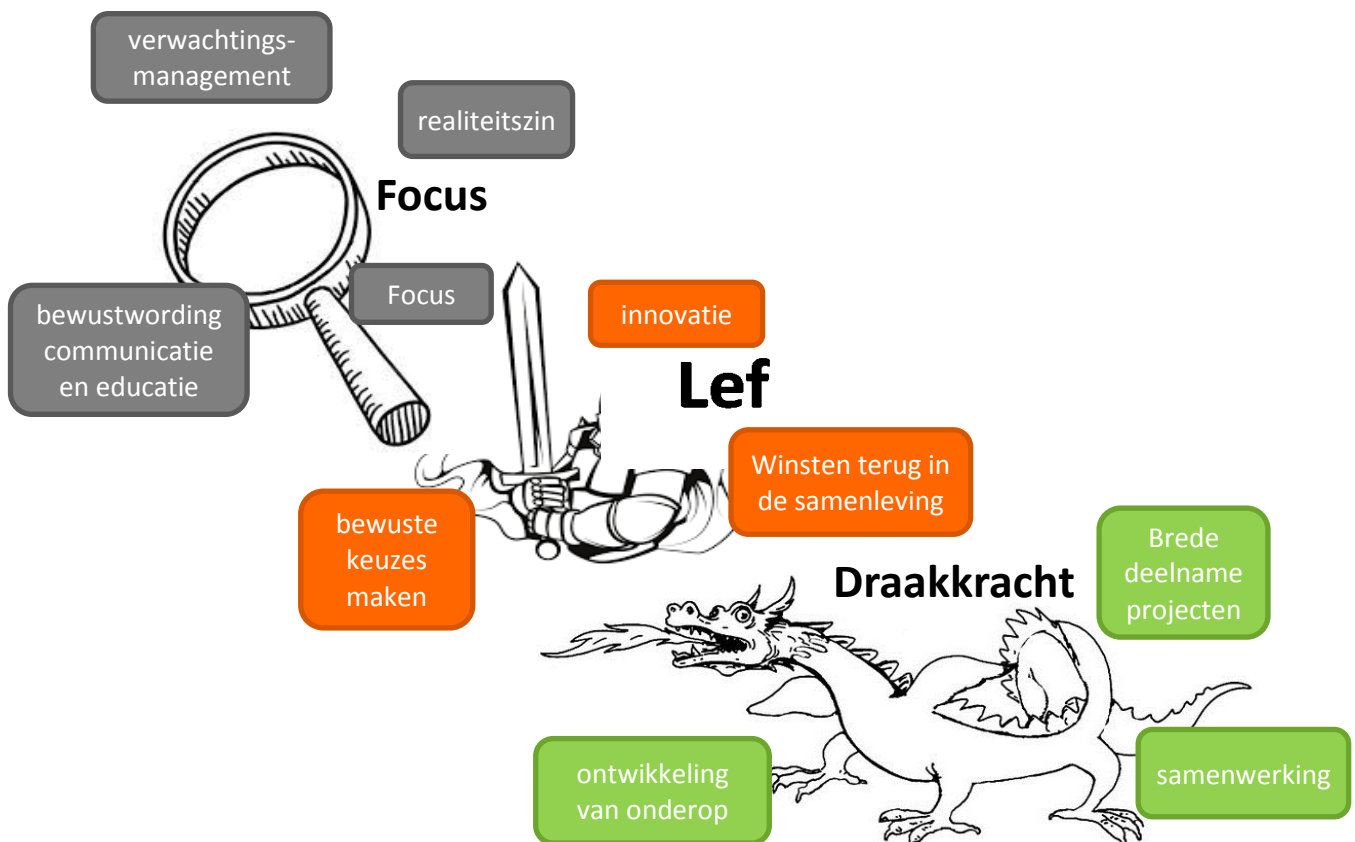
verwachtings-management

realiteitszin

Focus

bewustwording communicatie en educatie

Focus

innovatie

Lef

Winsten terug in de samenleving

bewuste keuzes maken

Brede deelname projecten

Draakkracht

ontwikkeling van onderop

samenwerking